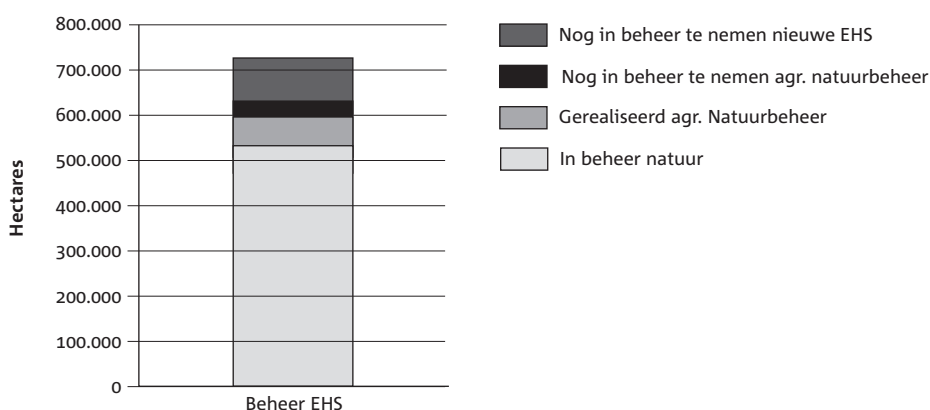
800.000
700.000
600.000
500.000
400.000
300.000
200.000
100.000
0

Hectares

Beheer EHS

Nog in beheer te nemen nieuwe EHS
Nog in beheer te nemen agr. natuurbeheer
Gerealiseerd agr. Natuurbeheer
In beheer natuur